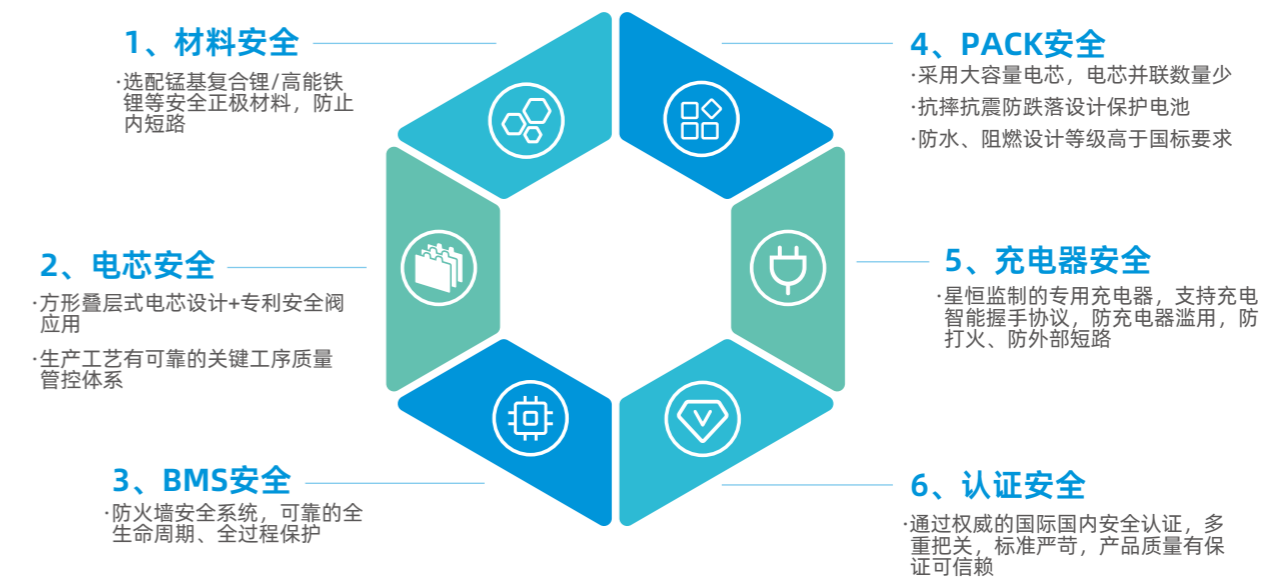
1、材料安全

·选配锰基复合锂/高能铁锂等安全正极材料，防止内短路

4、PACK安全

·采用大容量电芯，电芯并联数量少

·抗摔抗震防跌落设计保护电池

·防水、阻燃设计等级高于国标要求

2、电芯安全

·方形叠层式电芯设计+专利安全阀应用

·生产工艺有可靠的关键工序质量管控体系

5、充电器安全

·星恒监制的专用充电器，支持充电智能握手协议，防充电器滥用，防打火、防外部短路

3、BMS安全

·防火墙安全系统，可靠的全生命周期、全过程保护

6、认证安全

·通过权威的国际国内安全认证，多重把关，标准严苛，产品质量有保证可信赖